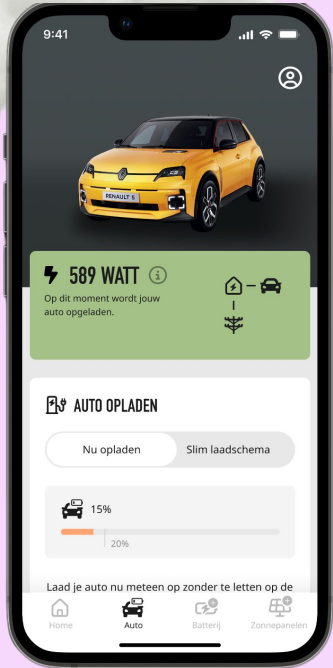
9:41

RENAULT 5

589 WATT

Op dit moment wordt jouw auto opgeladen.

AUTO OPLADEN

Nu opladen

Slim laadschema

15%

20%

Laad je auto nu meteen op zonder te letten op de

Home

Auto

Batterij

Zonnepanelen